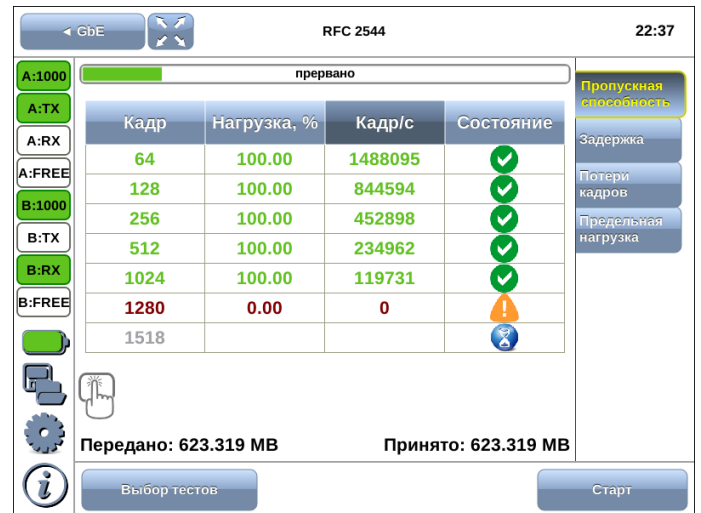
◄ GbE

RFC 2544

22:37

A:1000
A:TX
A:RX
A:FREE
B:1000
B:TX
B:RX
B:FREE

прервано

| Кадр | Нагрузка, % | Кадр/с | Состояние |
|---|---|---|---|
| 64 | 100.00 | 1488095 | |
| 128 | 100.00 | 844594 | |
| 256 | 100.00 | 452898 | |
| 512 | 100.00 | 234962 | |
| 1024 | 100.00 | 119731 | |
| 1280 | 0.00 | 0 | |
| 1518 | | | |

Пропускная способность
Задержка
Потери кадров
Предельная нагрузка

Передано: 623.319 MB

Принято: 623.319 MB

Выбор тестов

Старт